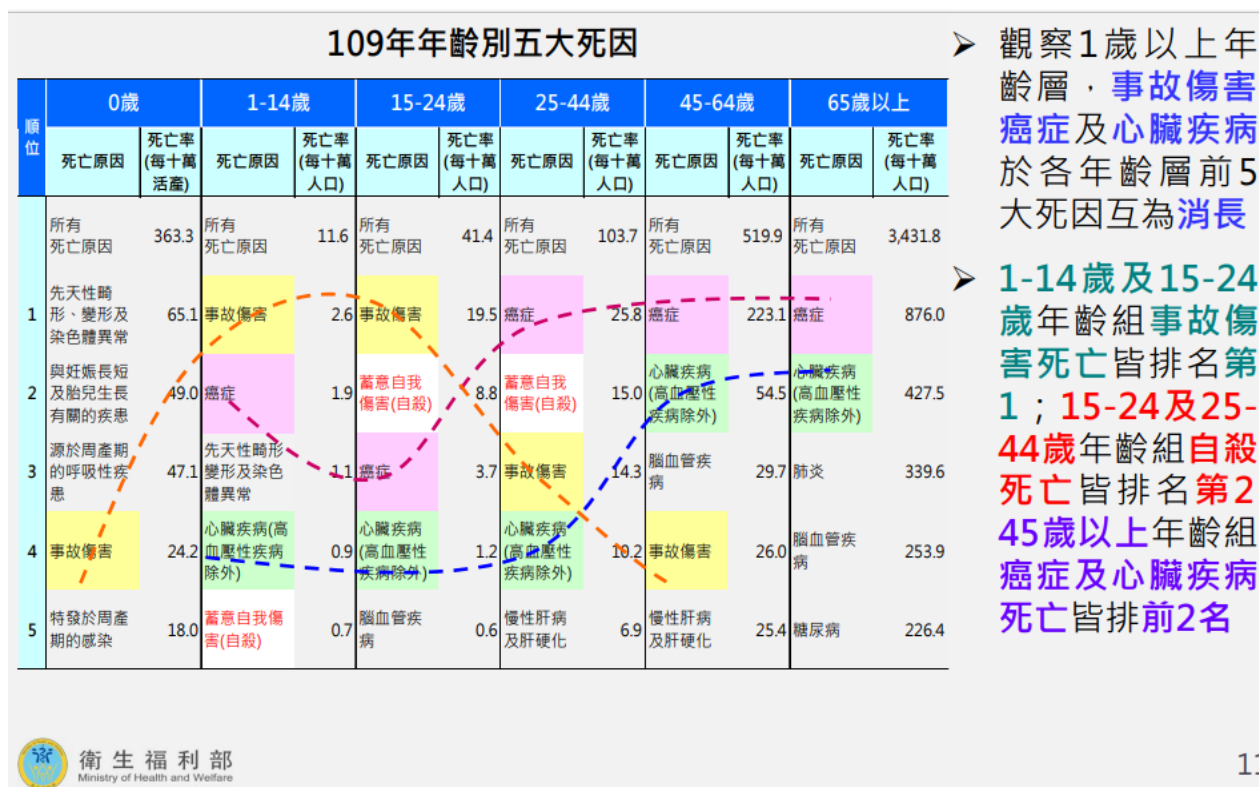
109年年齡別五大死因

| 順位 | 0歲 死亡原因 | 死亡率(每十萬活產) | 1-14歲 死亡原因 | 死亡率(每十萬人口) | 15-24歲 死亡原因 | 死亡率(每十萬人口) | 25-44歲 死亡原因 | 死亡率(每十萬人口) | 45-64歲 死亡原因 | 死亡率(每十萬人口) | 65歲以上 死亡原因 | 死亡率(每十萬人口) |
|---|---|---|---|---|---|---|---|---|---|---|---|---|
| | 所有死亡原因 | 363.3 | 所有死亡原因 | 11.6 | 所有死亡原因 | 41.4 | 所有死亡原因 | 103.7 | 所有死亡原因 | 519.9 | 所有死亡原因 | 3,431.8 |
| 1 | 先天性畸形、變形及染色體異常 | 65.1 | 事故傷害 | 2.6 | 事故傷害 | 19.5 | 癌症 | 25.8 | 癌症 | 223.1 | 癌症 | 876.0 |
| 2 | 與妊娠長短及胎兒生長有關的疾患 | 49.0 | 癌症 | 1.9 | 蓄意自我傷害(自殺) | 8.8 | 蓄意自我傷害(自殺) | 15.0 | 心臟疾病(高血壓性疾病除外) | 54.5 | 心臟疾病(高血壓性疾病除外) | 427.5 |
| 3 | 源於周產期的呼吸性疾患 | 47.1 | 先天性畸形變形及染色體異常 | 1.1 | 癌症 | 3.7 | 事故傷害 | 14.3 | 腦血管疾病 | 29.7 | 肺炎 | 339.6 |
| 4 | 事故傷害 | 24.2 | 心臟疾病(高血壓性疾病除外) | 0.9 | 心臟疾病(高血壓性疾病除外) | 1.2 | 心臟疾病(高血壓性疾病除外) | 10.2 | 事故傷害 | 26.0 | 腦血管疾病 | 253.9 |
| 5 | 特發於周產期的感染 | 18.0 | 蓄意自我傷害(自殺) | 0.7 | 腦血管疾病 | 0.6 | 慢性肝病及肝硬化 | 6.9 | 慢性肝病及肝硬化 | 25.4 | 糖尿病 | 226.4 |

➢ 觀察1歲以上年齡層，事故傷害癌症及心臟疾病於各年齡層前5大死因互為消長

➢ 1-14歲及15-24歲年齡組事故傷害死亡皆排名第1；15-24及25-44歲年齡組自殺死亡皆排名第2 45歲以上年齡組癌症及心臟疾病死亡皆排前2名

衛生福利部
Ministry of Health and Welfare

11